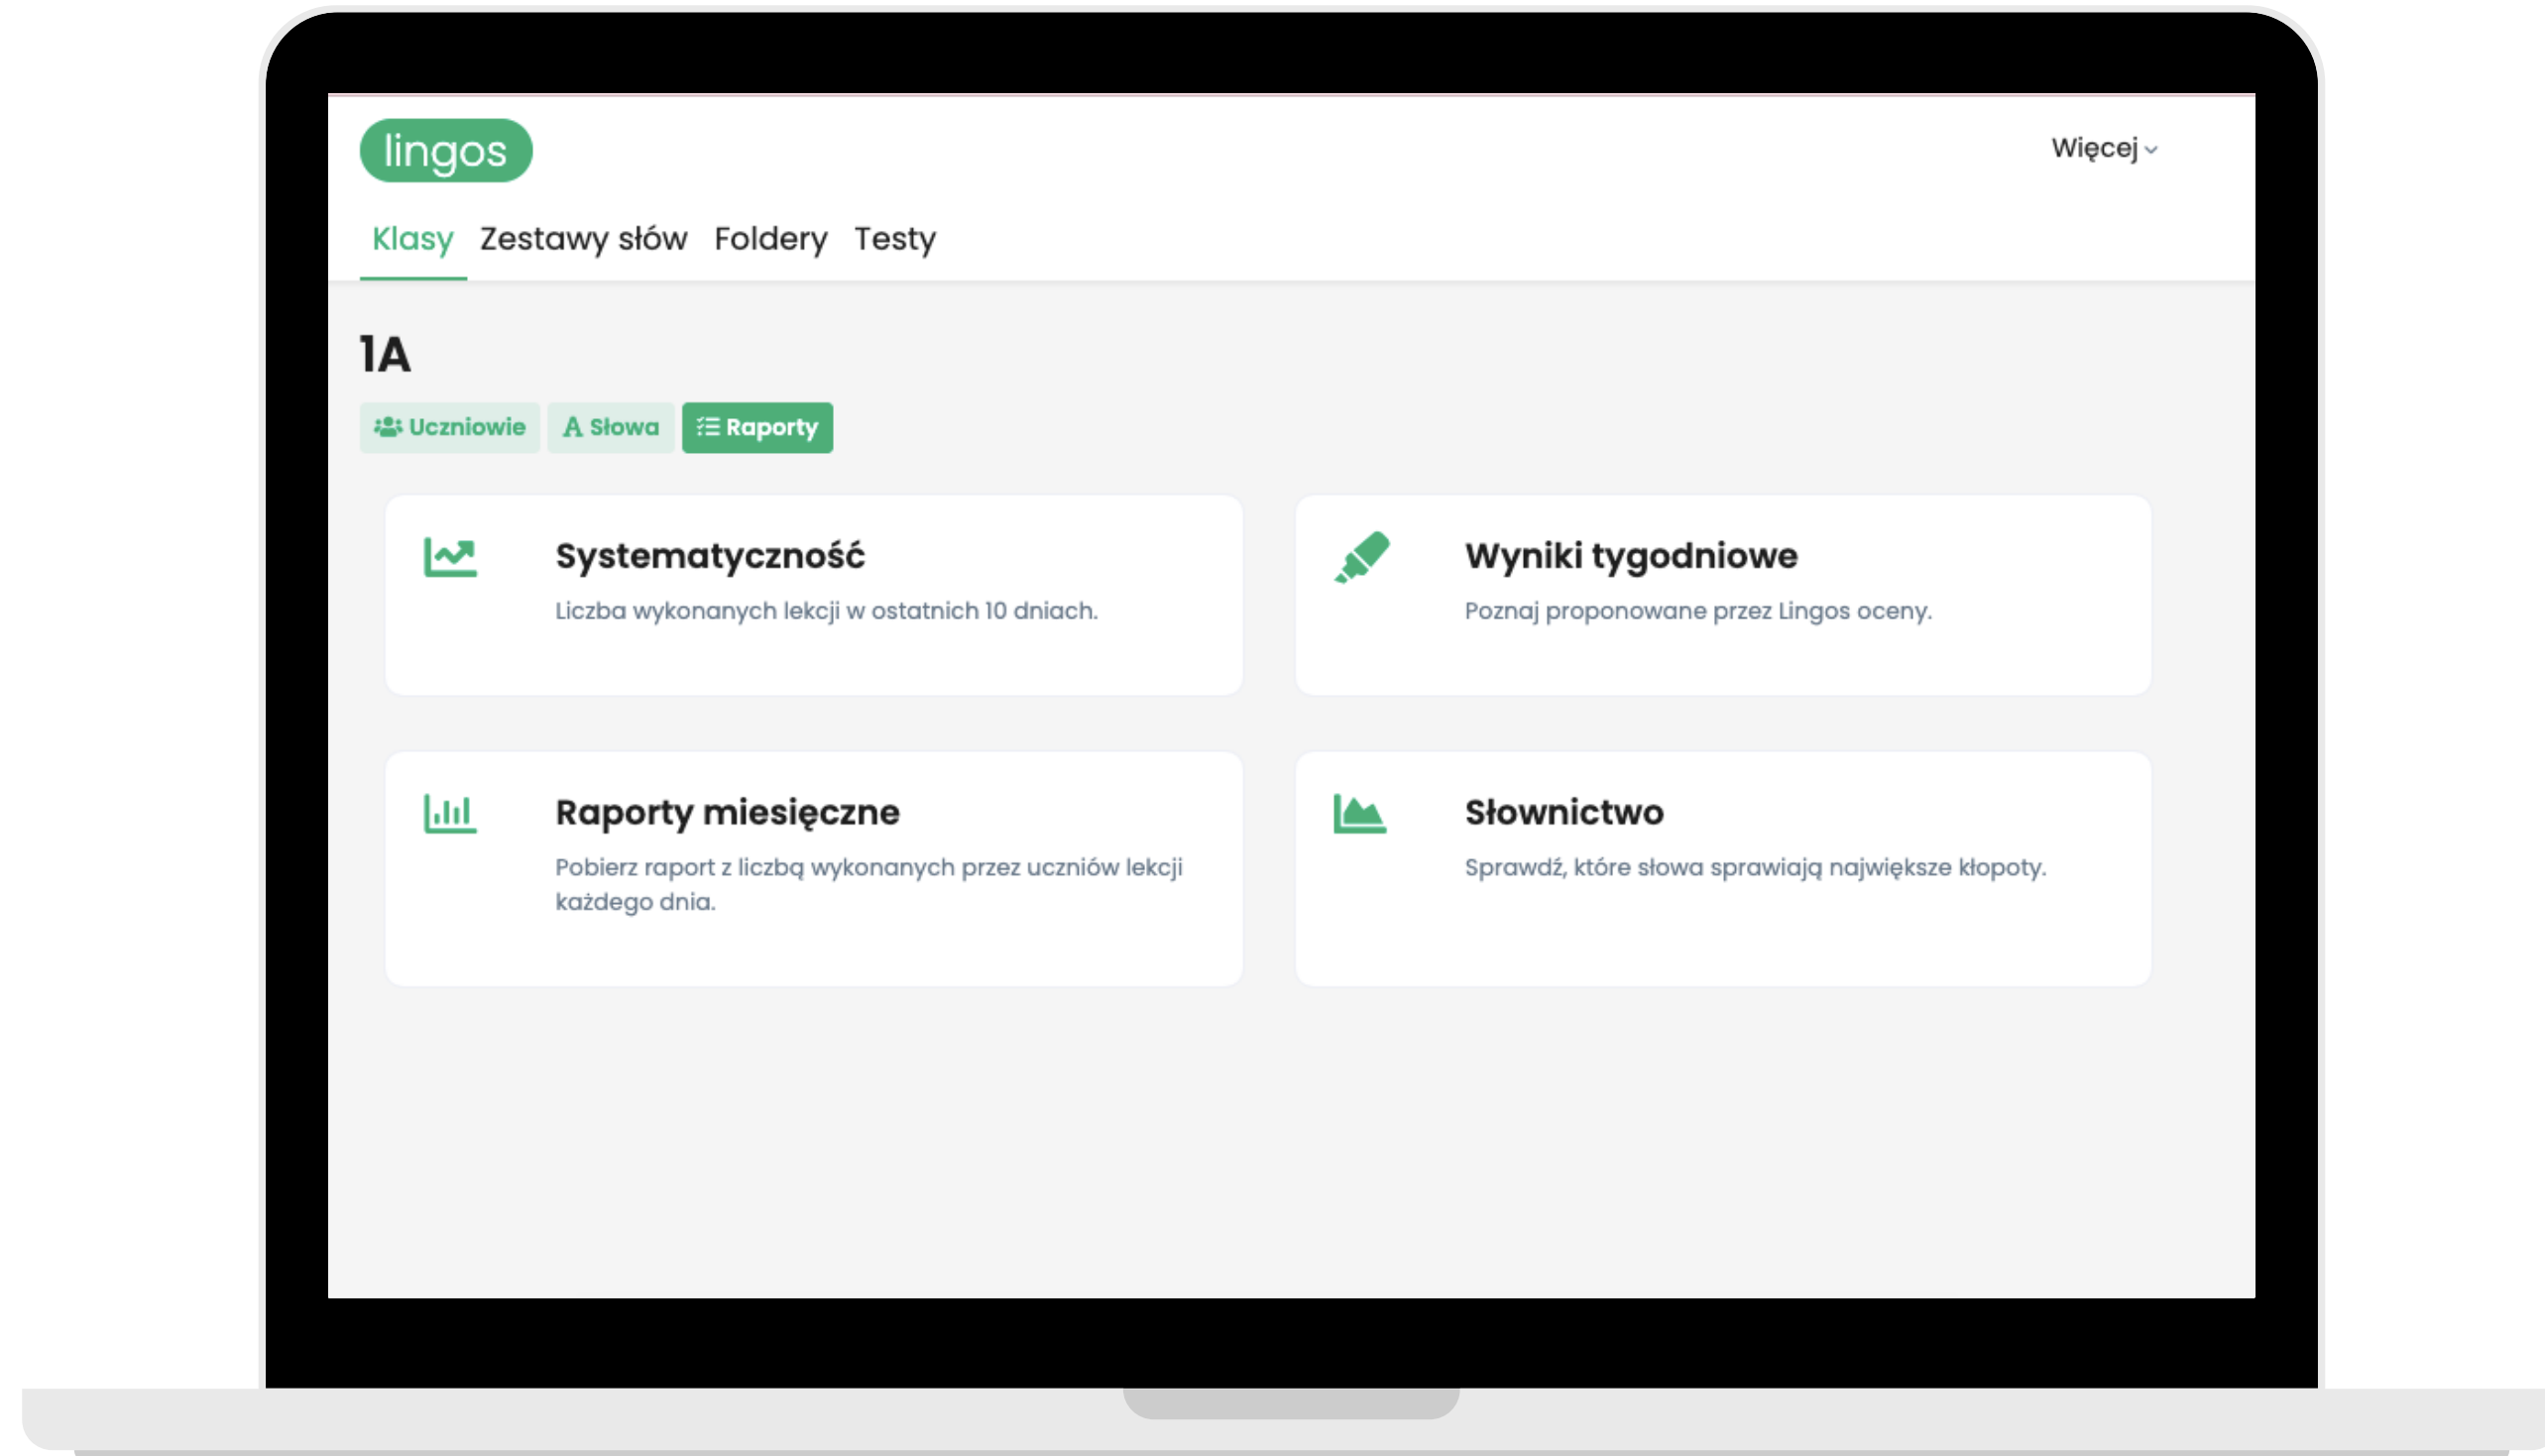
lingos

Więcej

Klasy Zestawy słów Foldery Testy

1A

Uczniowie A Słowa Raporty

Systematyczność
Liczba wykonanych lekcji w ostatnich 10 dniach.

Wyniki tygodniowe
Poznaj proponowane przez Lingos oceny.

Raporty miesięczne
Pobierz raport z liczbą wykonanych przez uczniów lekcji każdego dnia.

Słownictwo
Sprawdź, które słowa sprawiają największe kłopoty.